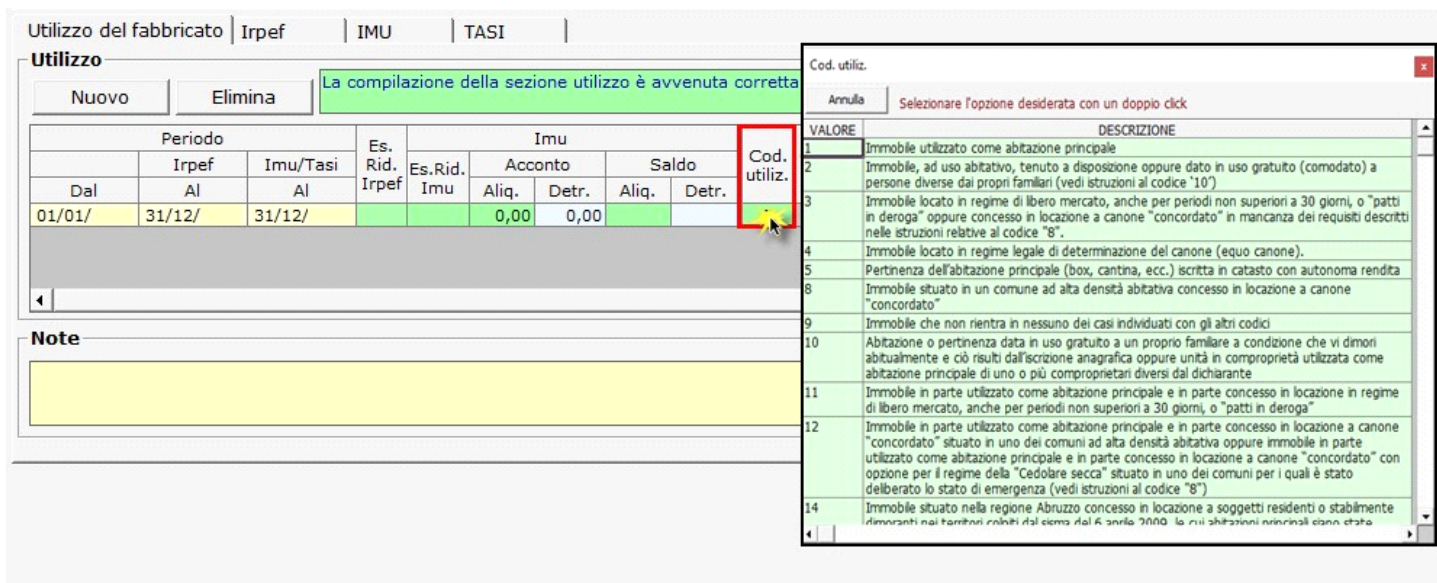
Utilizzo del fabbricato | Irpef | IMU | TASI

Utilizzo

Nuovo Elimina

La compilazione della sezione utilizzo è avvenuta corretta

| Periodo | | | Es. Rid. Irpef | Imu | | | | | Cod. utiliz. |
|---|---|---|---|---|---|---|---|---|---|
| | Irpef | Imu/Tasi | | Es.Rid. Imu | Acconto | | Saldo | | |
| Dal | Al | Al | | | Aliq. | Detr. | Aliq. | Detr. | |
| 01/01/ | 31/12/ | 31/12/ | | | 0,00 | 0,00 | | | |

Note

Cod. utiliz.

Annulla Selezionare l'opzione desiderata con un doppio click

| VALORE | DESCRIZIONE |
|---|---|
| 1 | Immobile utilizzato come abitazione principale |
| 2 | Immobile, ad uso abitativo, tenuto a disposizione oppure dato in uso gratuito (comodato) a persone diverse dai propri familiari (vedi istruzioni al codice '10') |
| 3 | Immobile locato in regime di libero mercato, anche per periodi non superiori a 30 giorni, o "patti in deroga" oppure concesso in locazione a canone "concordato" in mancanza dei requisiti descritti nelle istruzioni relative al codice "8". |
| 4 | Immobile locato in regime legale di determinazione del canone (equo canone). |
| 5 | Pertinenza dell'abitazione principale (box, cantina, ecc.) iscritta in catasto con autonoma rendita |
| 8 | Immobile situato in un comune ad alta densità abitativa concesso in locazione a canone "concordato" |
| 9 | Immobile che non rientra in nessuno dei casi individuati con gli altri codici |
| 10 | Abitazione o pertinenza data in uso gratuito a un proprio familiare a condizione che vi dimori abitualmente e ciò risulti dall'iscrizione anagrafica oppure unità in comproprietà utilizzata come abitazione principale di uno o più comproprietari diversi dal dichiarante |
| 11 | Immobile in parte utilizzato come abitazione principale e in parte concesso in locazione in regime di libero mercato, anche per periodi non superiori a 30 giorni, o "patti in deroga" |
| 12 | Immobile in parte utilizzato come abitazione principale e in parte concesso in locazione a canone "concordato" situato in uno dei comuni ad alta densità abitativa oppure immobile in parte utilizzato come abitazione principale e in parte concesso in locazione a canone "concordato" con opzione per il regime della "Cedolare secca" situato in uno dei comuni per i quali è stato deliberato lo stato di emergenza (vedi istruzioni al codice "8") |
| 14 | Immobile situato nella regione Abruzzo concesso in locazione a soggetti residenti o stabilmente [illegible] |